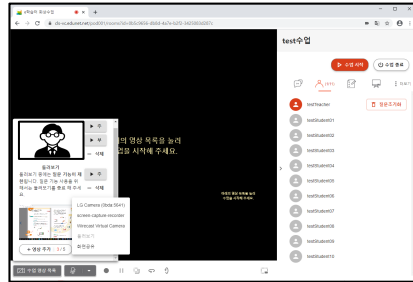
e학습터 화상수업
cls-e.edunet.net/pod001/rooms?id=8b0c960e-d6dd-4e7e-b2f3-3605060d097c
test수업
수업 시작
수업 종료
(11)
test1teacher
발문주기
test1student01
test1student02
test1student03
test1student04
test1student05
test1student06
test1student07
test1student08
test1student09
test1student10
의 영상 목록을 눌러
업을 시작해 주세요.
왼쪽의 영상 목록을 눌러 수업을 시작해 주세요.
삭제
삭제
삭제
돌려보기
돌려보기 중에는 영상 기능이 제한됩니다. 영상 기능 사용을 위해서는 돌려보기를 종료 해 주세요.
LG Camera (0bda:5641)
screen-capture-recorder
Wirecast Virtual Camera
화면공유
+ 영상 추가
수업 영상 목록